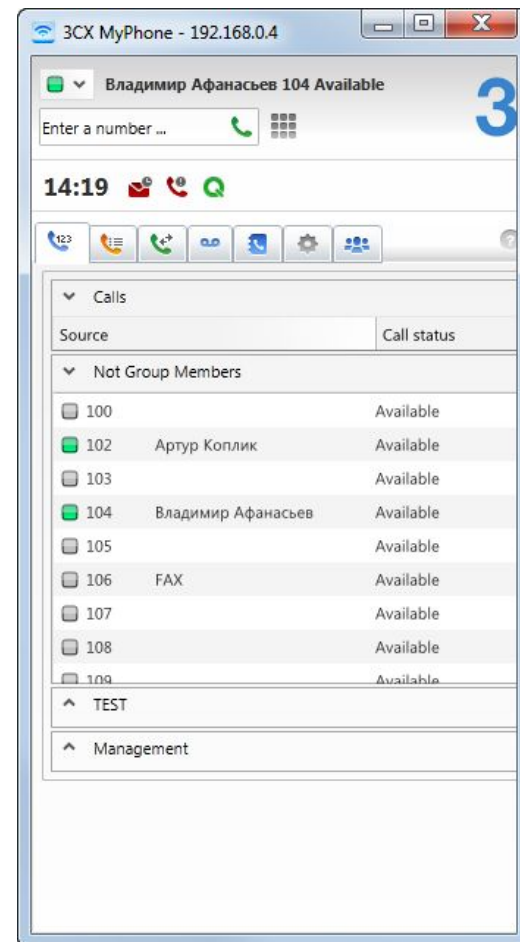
3CX MyPhone - 192.168.0.4

Владимир Афанасьев 104 Available

3

Enter a number ...

14:19

123

Calls

| Source | Call status |
|---|---|

Not Group Members

| | | |
|---|---|---|
| 100 | | Available |
| 102 | Артур Коплик | Available |
| 103 | | Available |
| 104 | Владимир Афанасьев | Available |
| 105 | | Available |
| 106 | FAX | Available |
| 107 | | Available |
| 108 | | Available |
| 109 | | Available |

TEST

Management